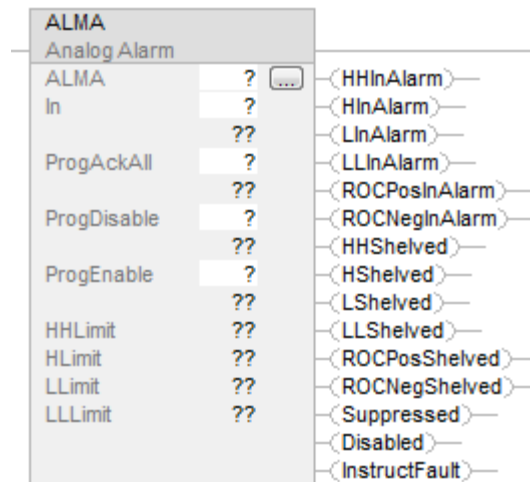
ALMA
Analog Alarm

| | | |
|---|---|---|
| ALMA | ? | ... |
| In | ? | |
| | ?? | |
| ProgAckAll | ? | |
| | ?? | |
| ProgDisable | ? | |
| | ?? | |
| ProgEnable | ? | |
| | ?? | |
| HHLimit | ?? | |
| HLimit | ?? | |
| LLimit | ?? | |
| LLLimit | ?? | |

HHInAlarm
HInAlarm
LInAlarm
LLInAlarm
ROCPosInAlarm
ROCNegInAlarm
HHShelved
HShelved
LShelved
LLShelved
ROCPosShelved
ROCNegShelved
Suppressed
Disabled
InstructFault